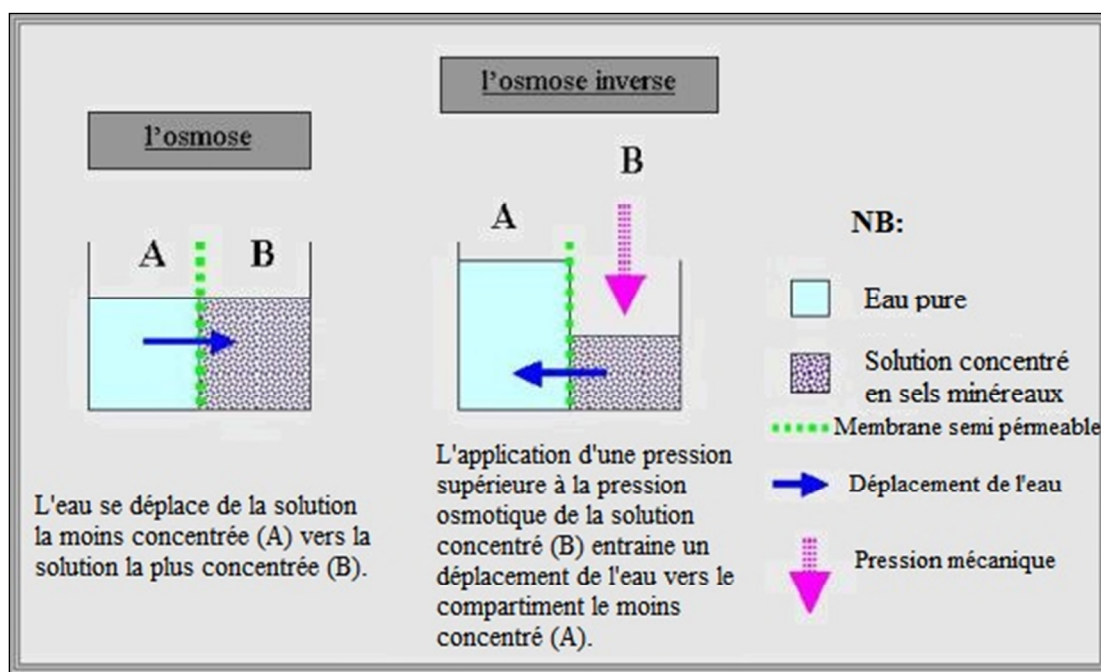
l'osmose inverse

l'osmose

B

A

A B

NB:

Eau pure

Solution concentré en sels minéreaux

Membrane semi pérmeable

Déplacement de l'eau

Pression mécanique

L'eau se déplace de la solution la moins concentrée (A) vers la solution la plus concentrée (B).

L'application d'une pression supérieure à la pression osmotique de la solution concentré (B) entraine un déplacement de l'eau vers le compartiment le moins concentré (A).